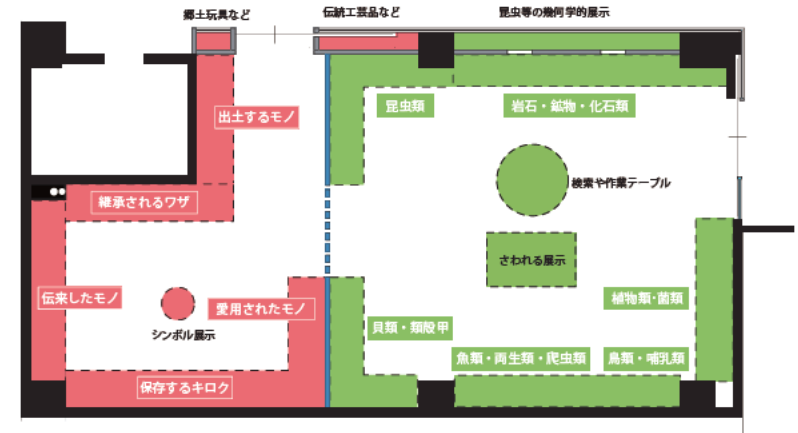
郷土玩具など

伝統工芸品など

昆虫等の幾何学的展示

出土するモノ

継承されるワザ

伝来したモノ

シンボル展示

愛用されたモノ

保存するキロク

昆虫類

岩石・鉱物・化石類

検索や作業テーブル

さわれる展示

植物類・菌類

貝類・甲殻類

魚類・両生類・爬虫類

鳥類・哺乳類